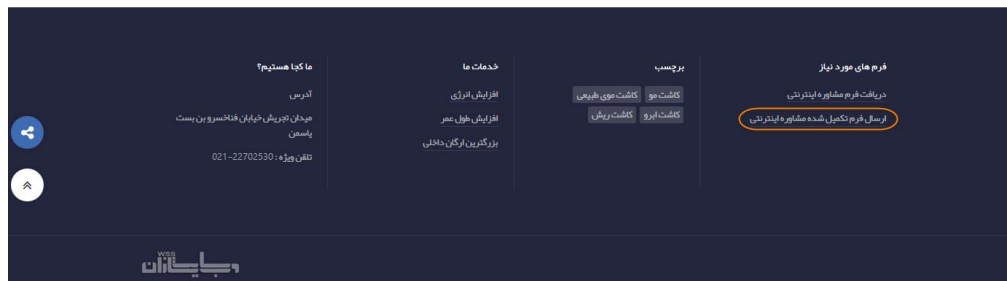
فرم های مورد نیاز

دریافت فرم مشاوره اینترنتی

ارسال فرم تکمیل شده مشاوره اینترنتی

برچسب

کاشت مو

کاشت موی طبیعی

کاشت ابرو

کاشت ریش

خدمات ما

افزایش انرژی

افزایش طول عمر

بزرگترین ارگان داخلی

ما کجا هستیم؟

آدرس

میدان تجریش خیابان فناخسرو بن بست یاسمن

تلفن ویژه : 021-22702530

وبسایتان